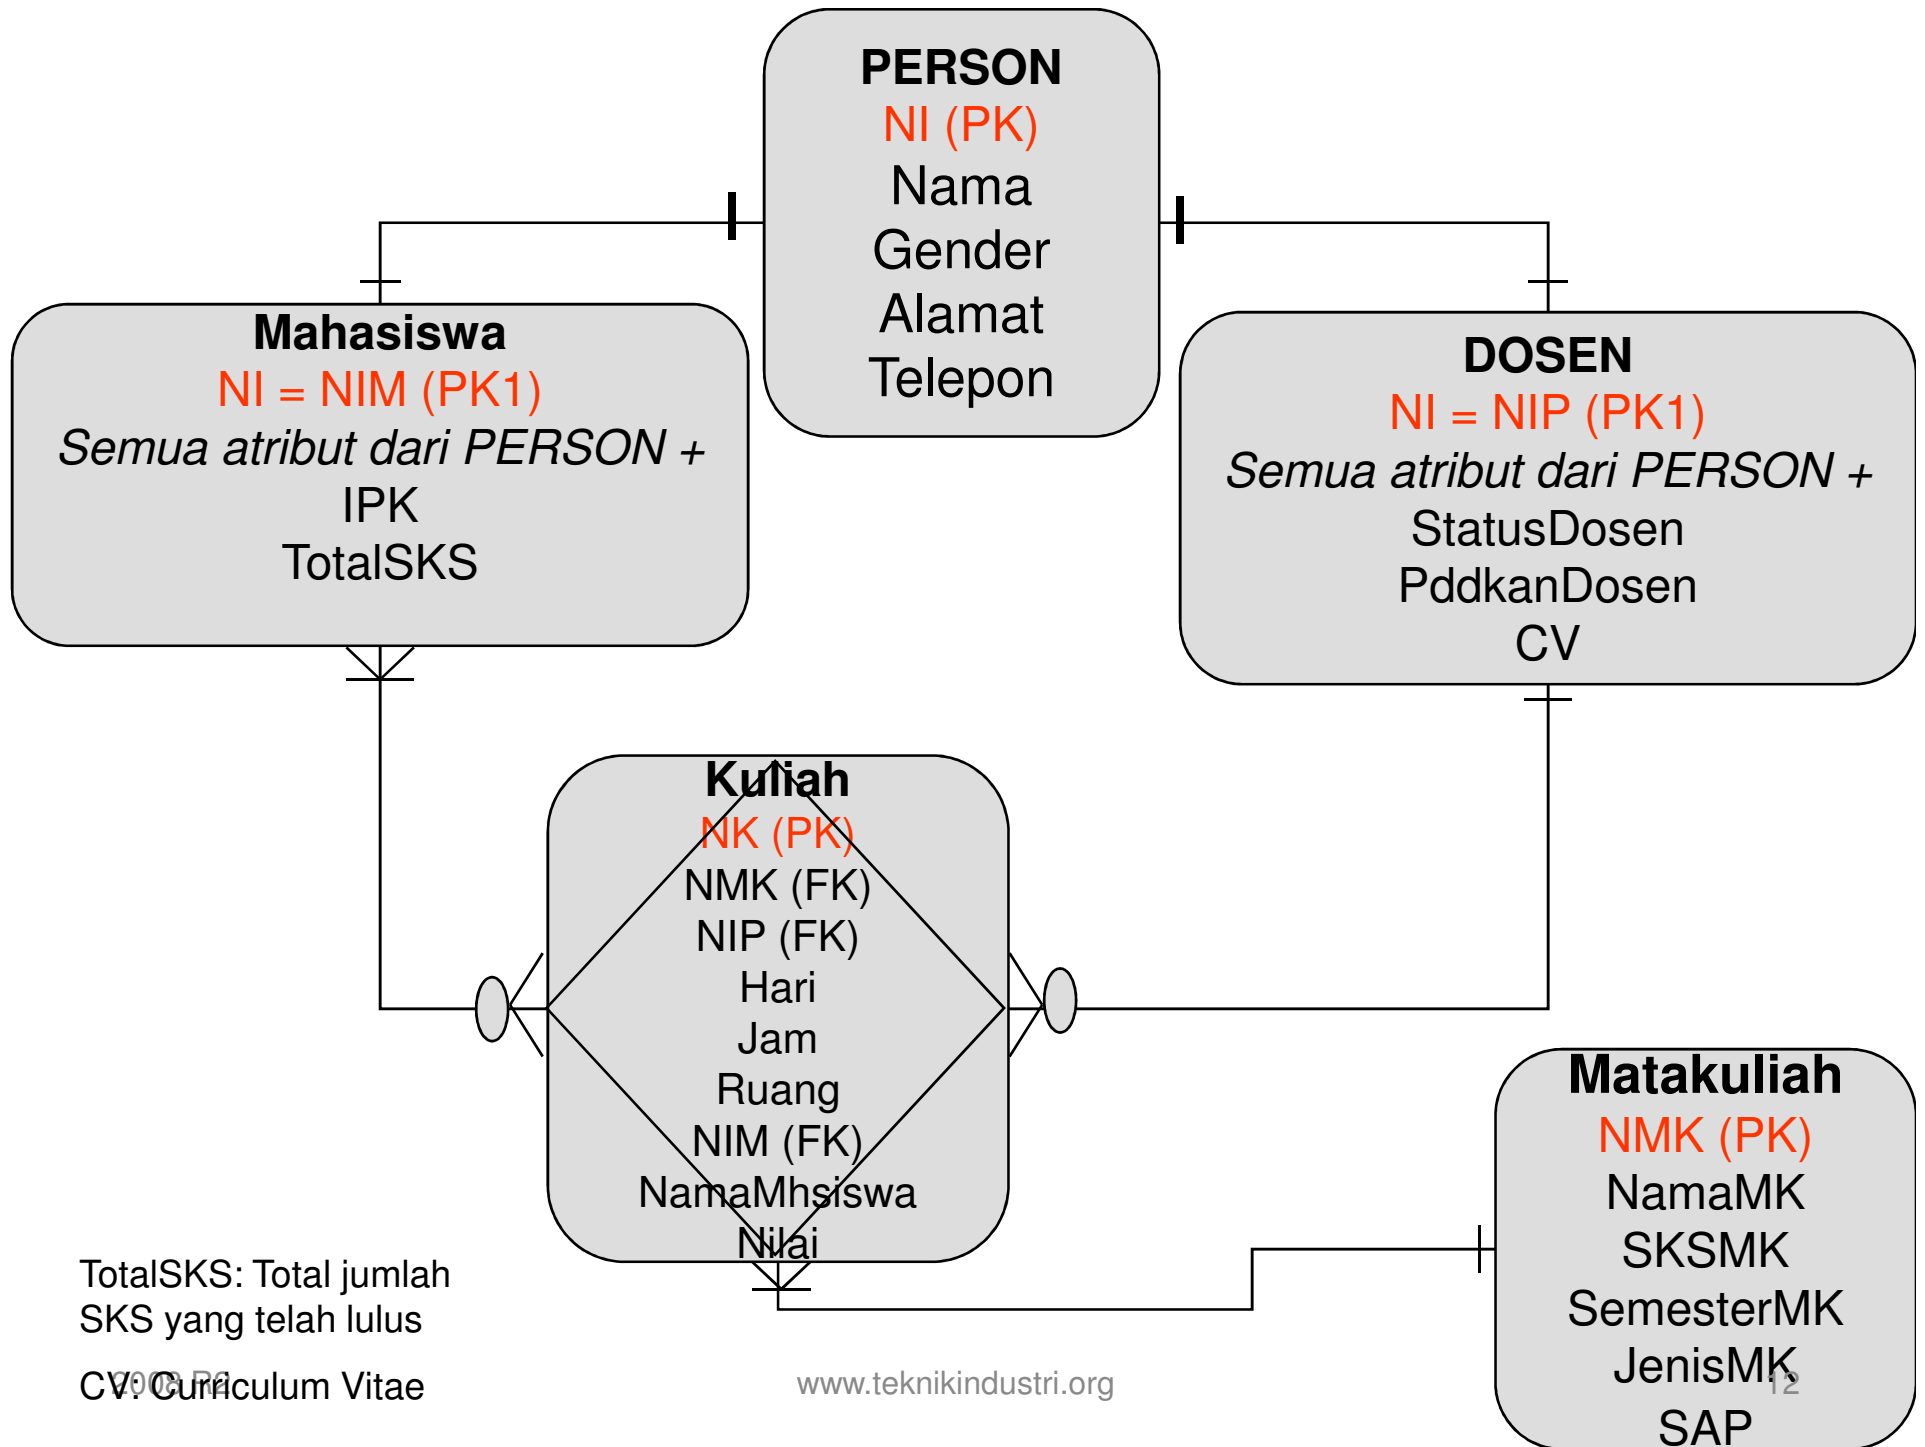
PERSON
NI (PK)
Nama
Gender
Alamat
Telepon

Mahasiswa
NI = NIM (PK1)
*Semua atribut dari PERSON +*
IPK
TotalSKS

DOSEN
NI = NIP (PK1)
*Semua atribut dari PERSON +*
StatusDosen
PddkanDosen
CV

Kuliah
NK (PK)
NMK (FK)
NIP (FK)
Hari
Jam
Ruang
NIM (FK)
NamaMhsiswa
Nilai

Matakuliah
NMK (PK)
NamaMK
SKSMK
SemesterMK
JenisMK
SAP

TotalSKS: Total jumlah SKS yang telah lulus

CV: Curriculum Vitae

2008 R2

www.teknikindustri.org

12